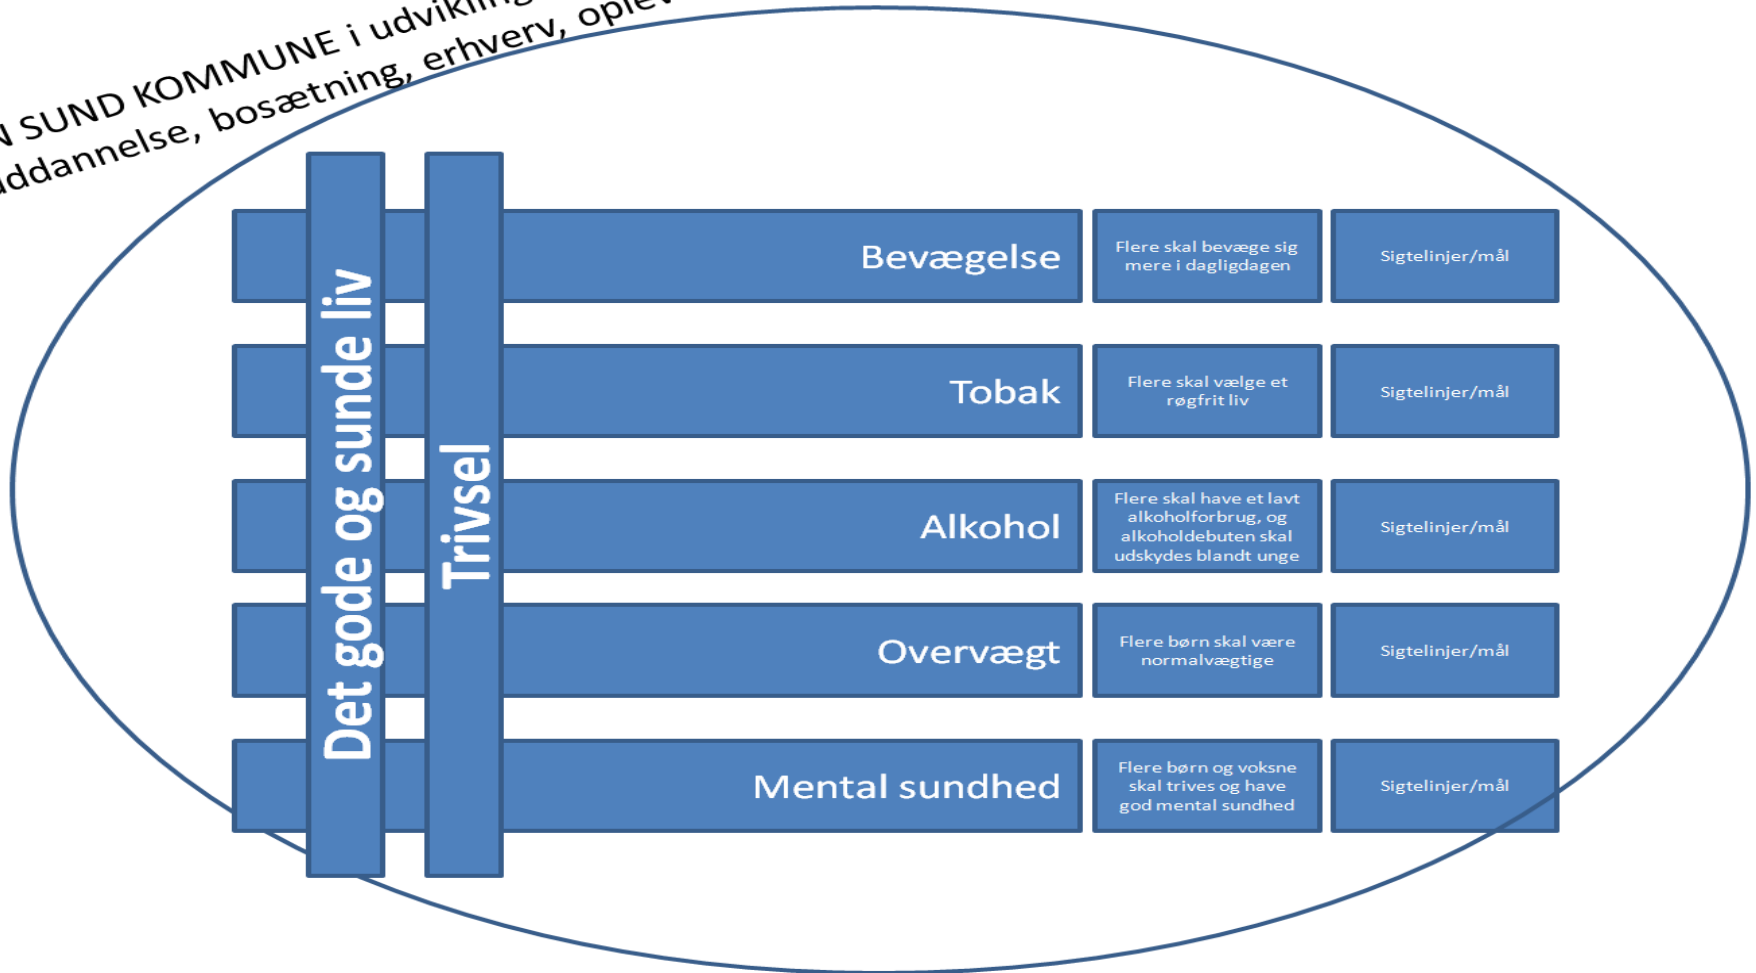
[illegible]N SUND KOMMUNE i udvikli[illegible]
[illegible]ddannelse, bosætning, erhverv, oplev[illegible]

Det gode og sunde liv

Trivsel

| | | |
|---|---|---|
| Bevægelse | Flere skal bevæge sig mere i dagligdagen | Sigtelinjer/mål |
| Tobak | Flere skal vælge et røgfrit liv | Sigtelinjer/mål |
| Alkohol | Flere skal have et lavt alkoholforbrug, og alkoholdebuten skal udskydes blandt unge | Sigtelinjer/mål |
| Overvægt | Flere børn skal være normalvægtige | Sigtelinjer/mål |
| Mental sundhed | Flere børn og voksne skal trives og have god mental sundhed | Sigtelinjer/mål |